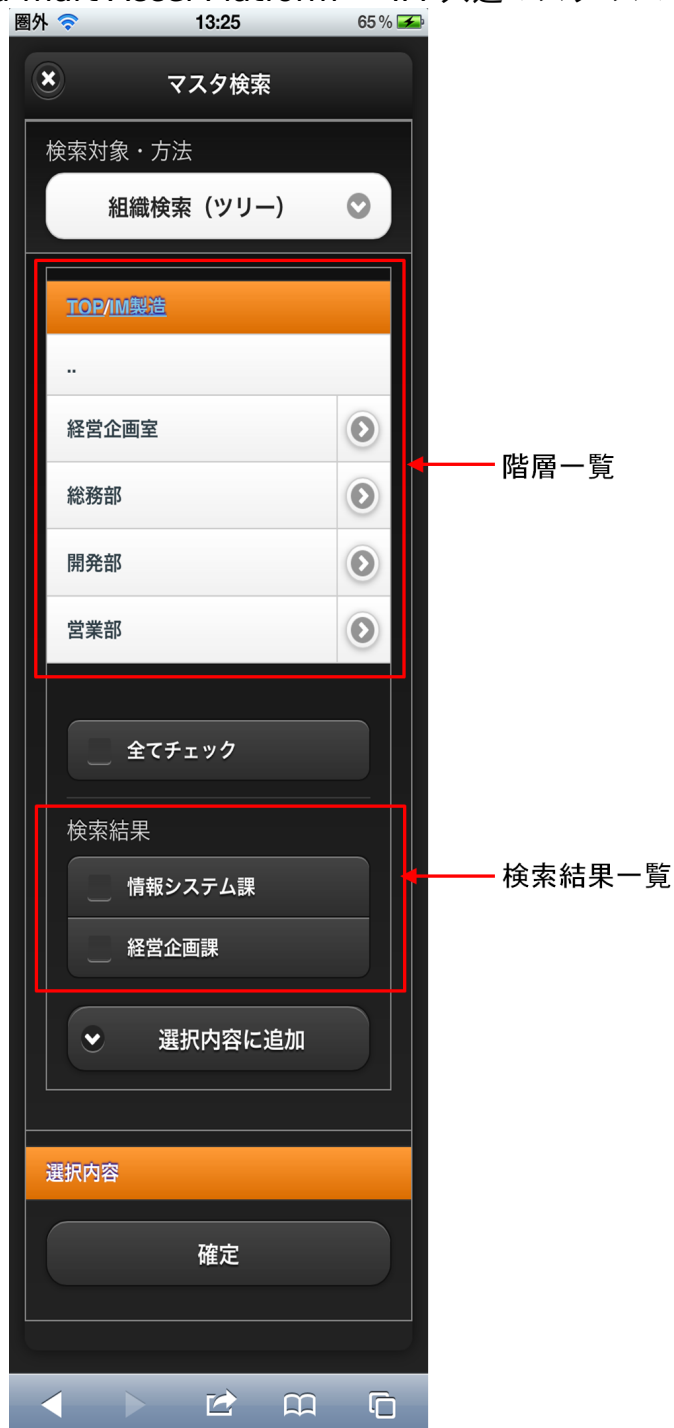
圏外 13:25 65 %

マスタ検索

検索対象・方法

組織検索（ツリー）

TOP/IM製造

..

経営企画室

総務部

開発部

営業部

階層一覧

全てチェック

検索結果

情報システム課

経営企画課

検索結果一覧

選択内容に追加

選択内容

確定